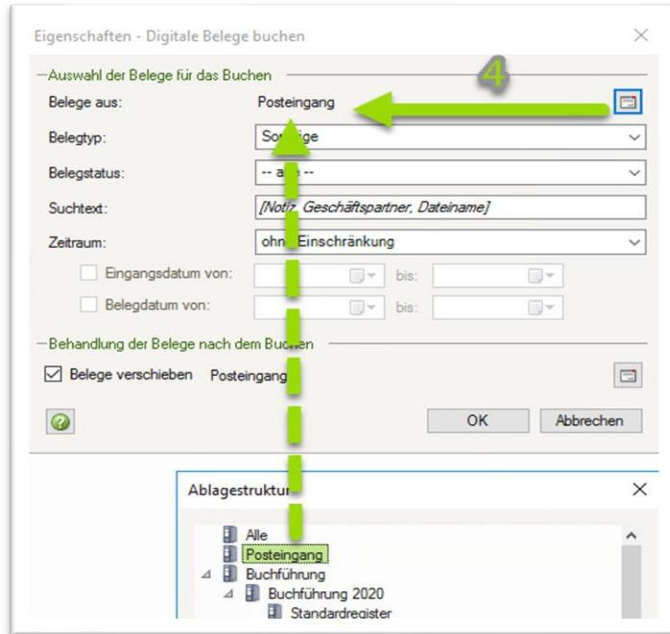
Eigenschaften - Digitale Belege buchen

Auswahl der Belege für das Buchen

Belege aus: Posteingang

Belegtyp: So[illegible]ige

Belegstatus: -- a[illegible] --

Suchtext: [Noti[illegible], Geschäftspartner, Dateiname]

Zeitraum: ohn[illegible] Einschränkung

Eingangsdatum von: bis:

Belegdatum von: bis:

Behandlung der Belege nach dem Bu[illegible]en

Belege verschieben Posteingang

OK Abbrechen

4

Ablagestruktu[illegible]

Alle
Posteingang
Buchführung
Buchführung 2020
Standardregister